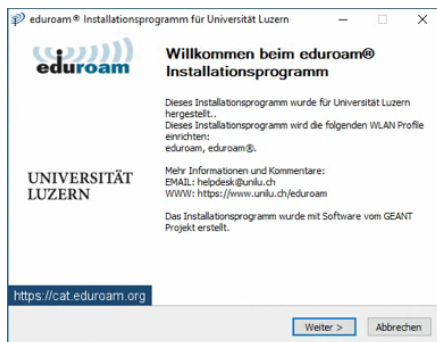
eduroam® Installationsprogramm für Universität Luzern

eduroam

Willkommen beim eduroam® Installationsprogramm

Dieses Installationsprogramm wurde für Universität Luzern hergestellt..
Dieses Installationsprogramm wird die folgenden WLAN Profile einrichten:
eduroam, eduroam®.

Mehr Informationen und Kommentare:
EMAIL: helpdesk@unilu.ch
WWW: https://www.unilu.ch/eduroam

Das Installationsprogramm wurde mit Software vom GEANT Projekt erstellt.

UNIVERSITÄT LUZERN

https://cat.eduroam.org

Weiter >

Abbrechen